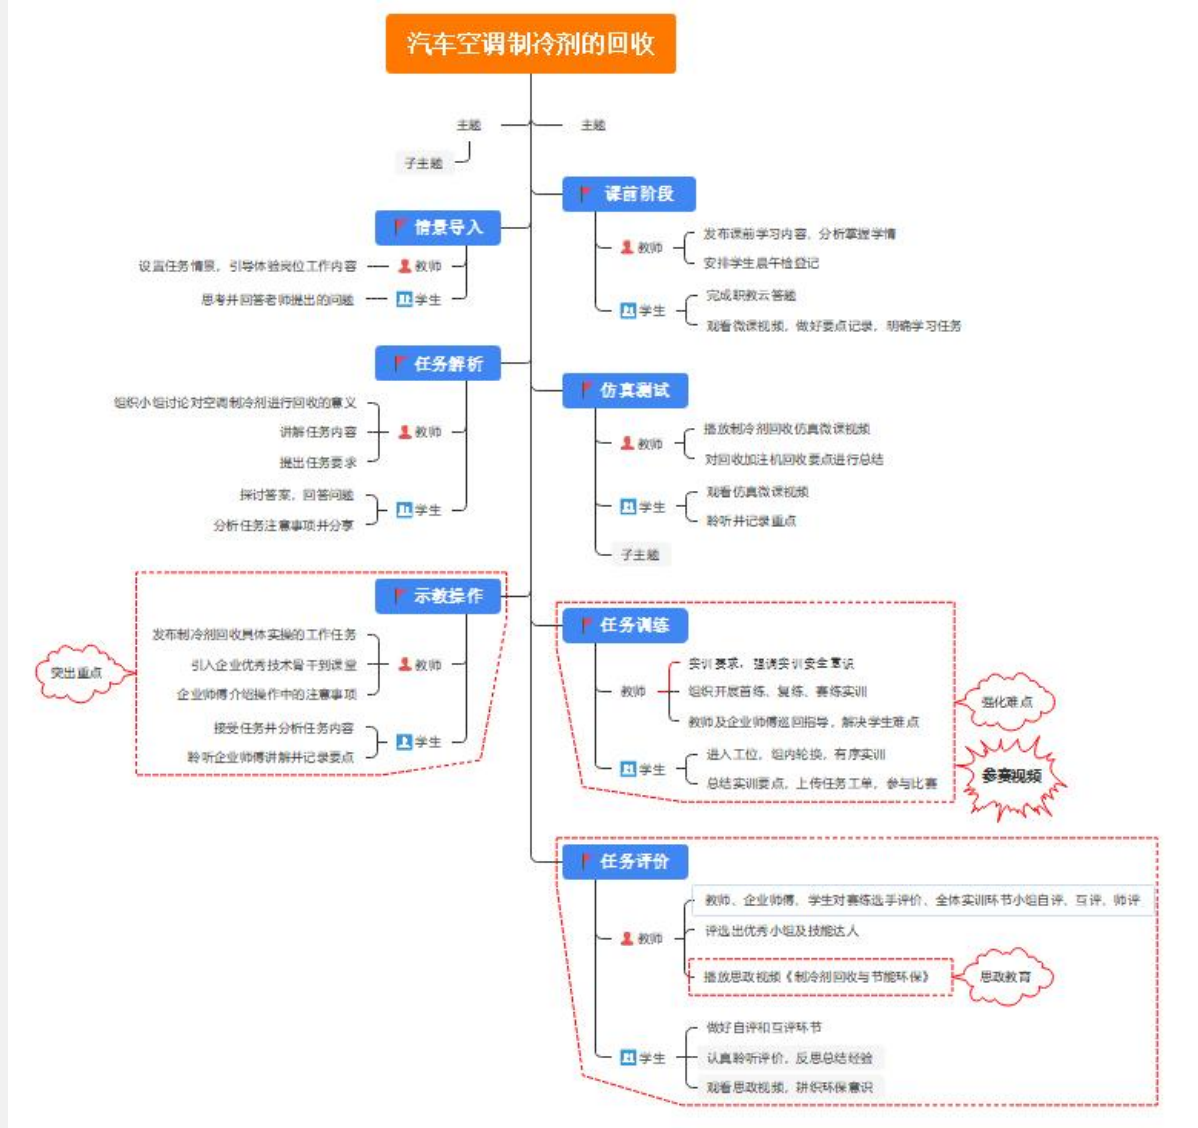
汽车空调制冷剂的回收

主题
主题
子主题

课前阶段
教师
发布课前学习内容，分析掌握学情
安排学生晨午检登记
学生
完成职教云答题
观看微课视频，做好要点记录，明确学习任务

情景导入
设置任务情景，引导体验岗位工作内容
教师
思考并回答老师提出的问题
学生

任务解析
组织小组讨论对空调制冷剂进行回收的意义
讲解任务内容
提出任务要求
教师
探讨答案，回答问题
分析任务注意事项并分享
学生

仿真测试
教师
播放制冷剂回收仿真微课视频
对回收加注机回收要点进行总结
学生
观看仿真微课视频
聆听并记录重点
子主题

示教操作
发布制冷剂回收具体实操的工作任务
引入企业优秀技术骨干到课堂
企业师傅介绍操作中的注意事项
教师
接受任务并分析任务内容
聆听企业师傅讲解并记录要点
学生
突出重点

任务训练
教师
实训要求，强调实训安全意识
组织开展首练、复练、赛练实训
教师及企业师傅巡回指导，解决学生难点
学生
进入工位，组内轮换，有序实训
总结实训要点，上传任务工单，参与比赛
强化难点
参赛视频

任务评价
教师
教师、企业师傅、学生对赛练选手评价，全体实训环节小组自评、互评、师评
评选出优秀小组及技能达人
播放思政视频《制冷剂回收与节能环保》
思政教育
学生
做好自评和互评环节
认真聆听评价，反思总结经验
观看思政视频，耕织环保意识